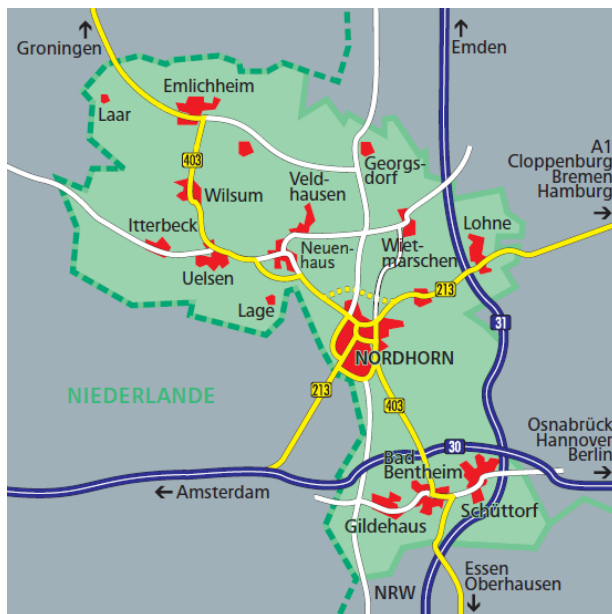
↑ Groningen

↑ Emden

Emlichheim

Laar

403

Georgsdorf

A1 Cloppenburg Bremen Hamburg →

Veldhausen

Wilsum

Lohne

Itterbeck

Neuenhaus

Wietmarschen

Uelsen

213

Lage

31

NORDHORN

NIEDERLANDE

213

403

Osnabrück Hannover Berlin →

30

Bad Bentheim

← Amsterdam

Schüttorf

Gildehaus

Essen Oberhausen ↓

NRW